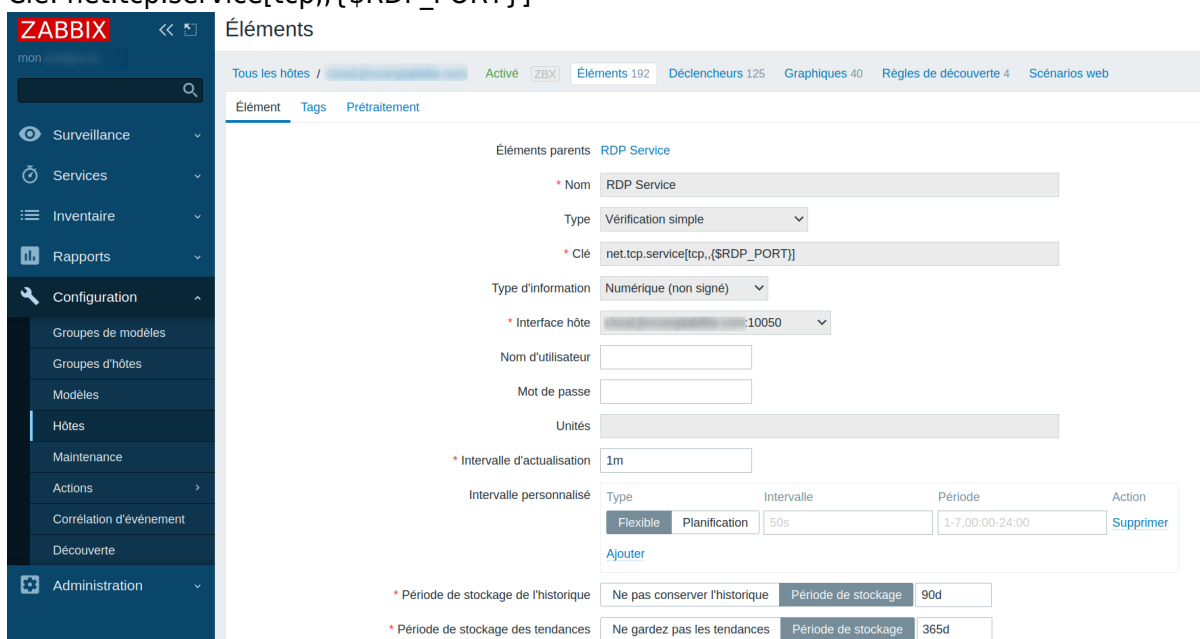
Clé: net.tcp.service[tcp,,{$RDP_PORT}]

ZABBIX

mon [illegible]

Surveillance
Services
Inventaire
Rapports
Configuration
Groupes de modèles
Groupes d'hôtes
Modèles
Hôtes
Maintenance
Actions
Corrélation d'événement
Découverte
Administration

Éléments

Tous les hôtes / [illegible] Activé ZBX Éléments 192 Déclencheurs 125 Graphiques 40 Règles de découverte 4 Scénarios web

Élément Tags Prétraitement

Éléments parents RDP Service
* Nom RDP Service
Type Vérification simple
* Clé net.tcp.service[tcp,,{$RDP_PORT}]
Type d'information Numérique (non signé)
* Interface hôte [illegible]:10050
Nom d'utilisateur
Mot de passe
Unités
* Intervalle d'actualisation 1m
Intervalle personnalisé

| Type | Intervalle | Période | Action |
|---|---|---|---|
| Flexible Planification | 50s | 1-7,00:00-24:00 | Supprimer |

Ajouter

* Période de stockage de l'historique Ne pas conserver l'historique Période de stockage 90d
* Période de stockage des tendances Ne gardez pas les tendances Période de stockage 365d